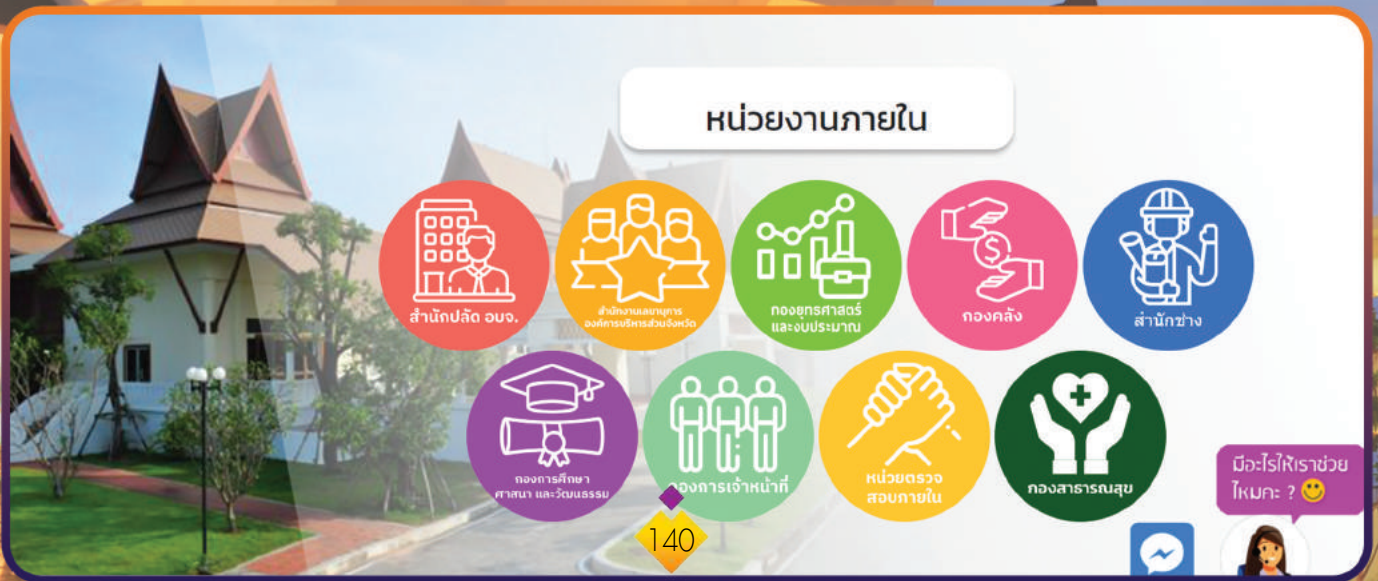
หน่วยงานภายใน

สำนักปลัด อบจ.

สำนักงานเลขานุการ องค์การบริหารส่วนจังหวัด

กองยุทธศาสตร์ และงบประมาณ

กองคลัง

สำนักช่าง

กองการศึกษา ศาสนา และวัฒนธรรม

กองการเจ้าหน้าที่

หน่วยตรวจ สอบภายใน

กองสาธารณสุข

140

มีอะไรให้เราช่วย ไหมคะ ?